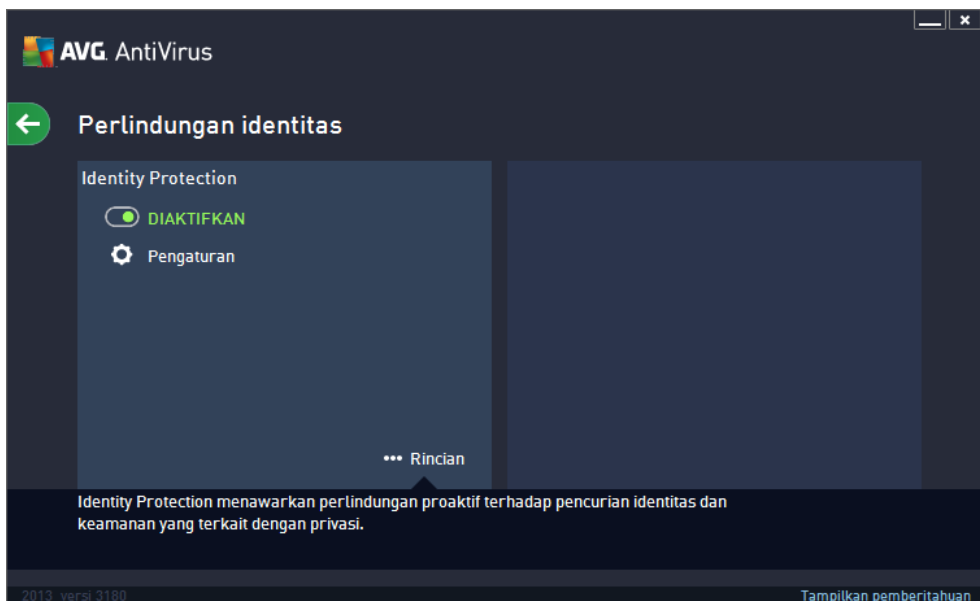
AVG. AntiVirus

Perlindungan identitas

Identity Protection

DIAKTIFKAN

Pengaturan

••• Rincian

Identity Protection menawarkan perlindungan proaktif terhadap pencurian identitas dan keamanan yang terkait dengan privasi.

2013 versi 3180

Tampilkan pemberitahuan